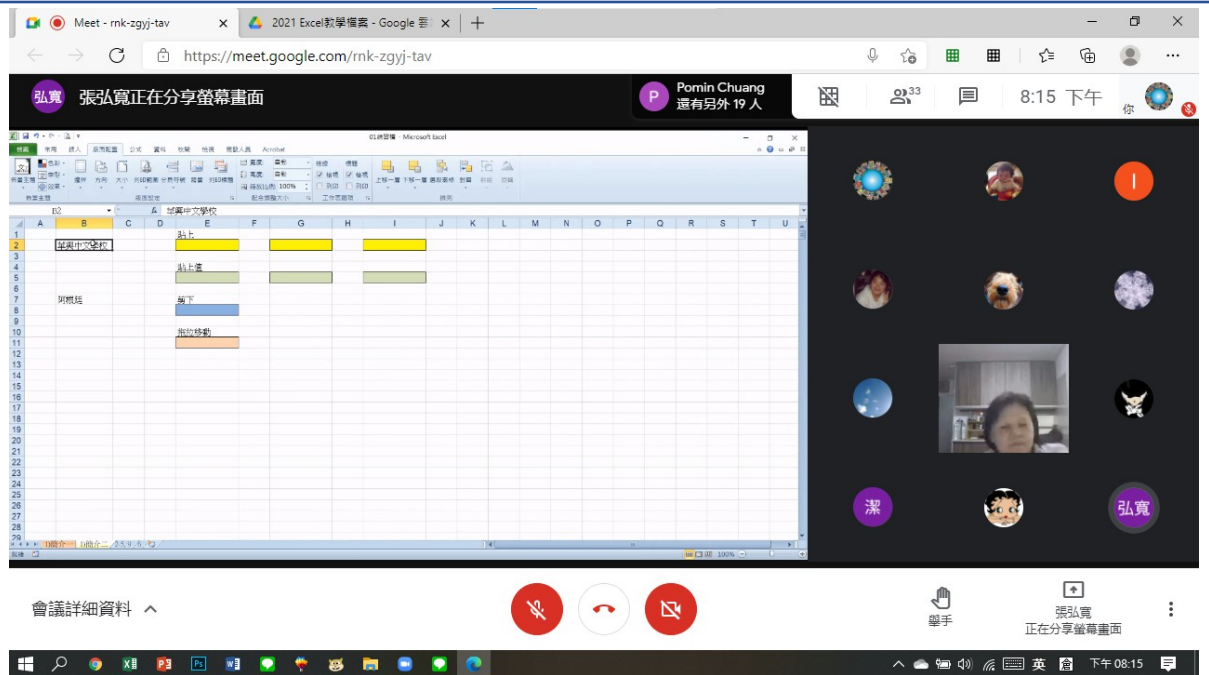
Meet - rnk-zgyj-tav
2021 Excel教學檔案 - Google 雲
https://meet.google.com/rnk-zgyj-tav

弘寬 張弘寬正在分享螢幕畫面
Pomin Chuang
還有另外 19 人
33
8:15 下午
你

01練習檔 - Microsoft Excel
檔案 常用 插入 版面配置 公式 資料 校閱 檢視 開發人員 Acrobat
B2 華興中文學校

| | A | B | C | D | E | F | G | H | I | J | K | L | M | N | O | P | Q | R | S | T | U |
|---|---|---|---|---|---|---|---|---|---|---|---|---|---|---|---|---|---|---|---|---|---|
| 1 | | | | | 貼上 | | | | | | | | | | | | | | | | |
| 2 | | 華興中文學校 | | | | | | | | | | | | | | | | | | | |
| 4 | | | | | 貼上值 | | | | | | | | | | | | | | | | |
| 7 | | 阿凱廷 | | | 剪下 | | | | | | | | | | | | | | | | |
| 10 | | | | | 拖拉移動 | | | | | | | | | | | | | | | | |

1)簡介 1)簡介二
100%

潔
弘寬

會議詳細資料
舉手
張弘寬
正在分享螢幕畫面

英
下午 08:15